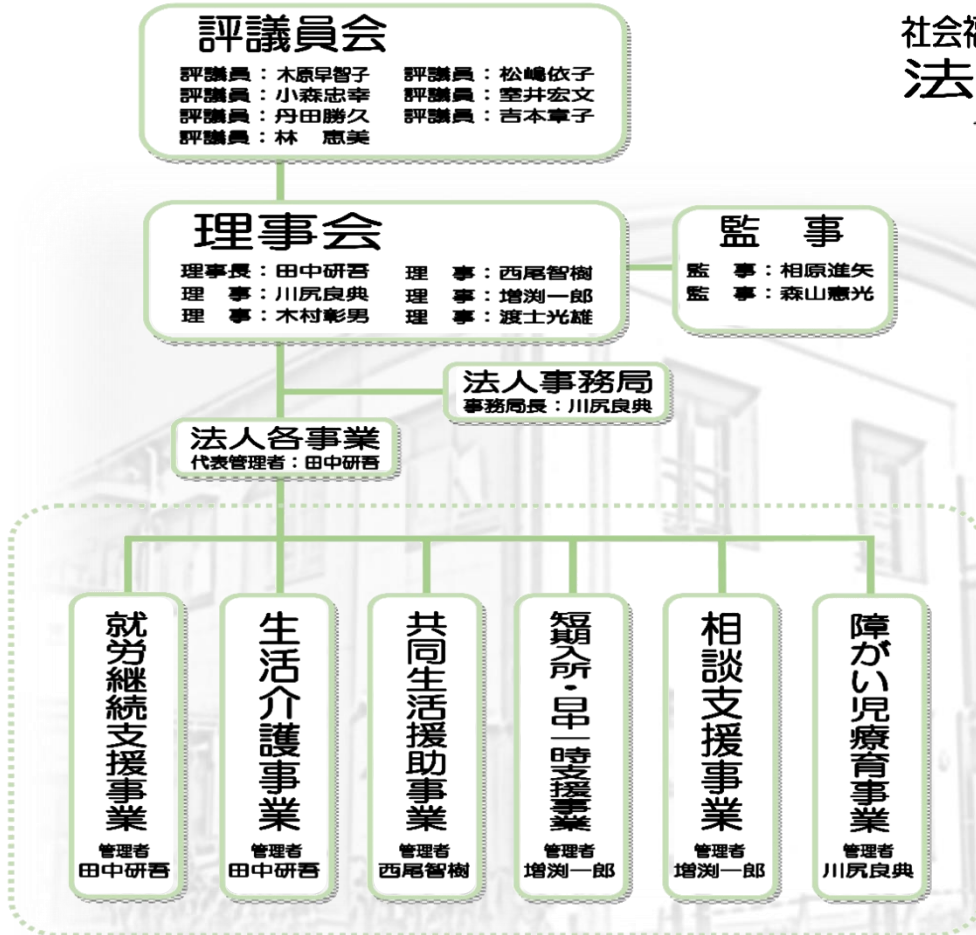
社会福
法

評議員会
評議員：木原早智子　評議員：松嶋依子
評議員：小森忠幸　評議員：室井宏文
評議員：丹田勝久　評議員：吉本章子
評議員：林　恵美

理事会
理事長：田中研吾　理　事：西尾智樹
理　事：川尻良典　理　事：増渕一郎
理　事：木村彰男　理　事：渡士光雄

監　事
監　事：相原進矢
監　事：森山憲光

法人事務局
事務局長：川尻良典

法人各事業
代表管理者：田中研吾

就労継続支援事業
管理者
田中研吾

生活介護事業
管理者
田中研吾

共同生活援助事業
管理者
西尾智樹

短期入所・日中一時支援事業
管理者
増渕一郎

相談支援事業
管理者
増渕一郎

障がい児療育事業
管理者
川尻良典